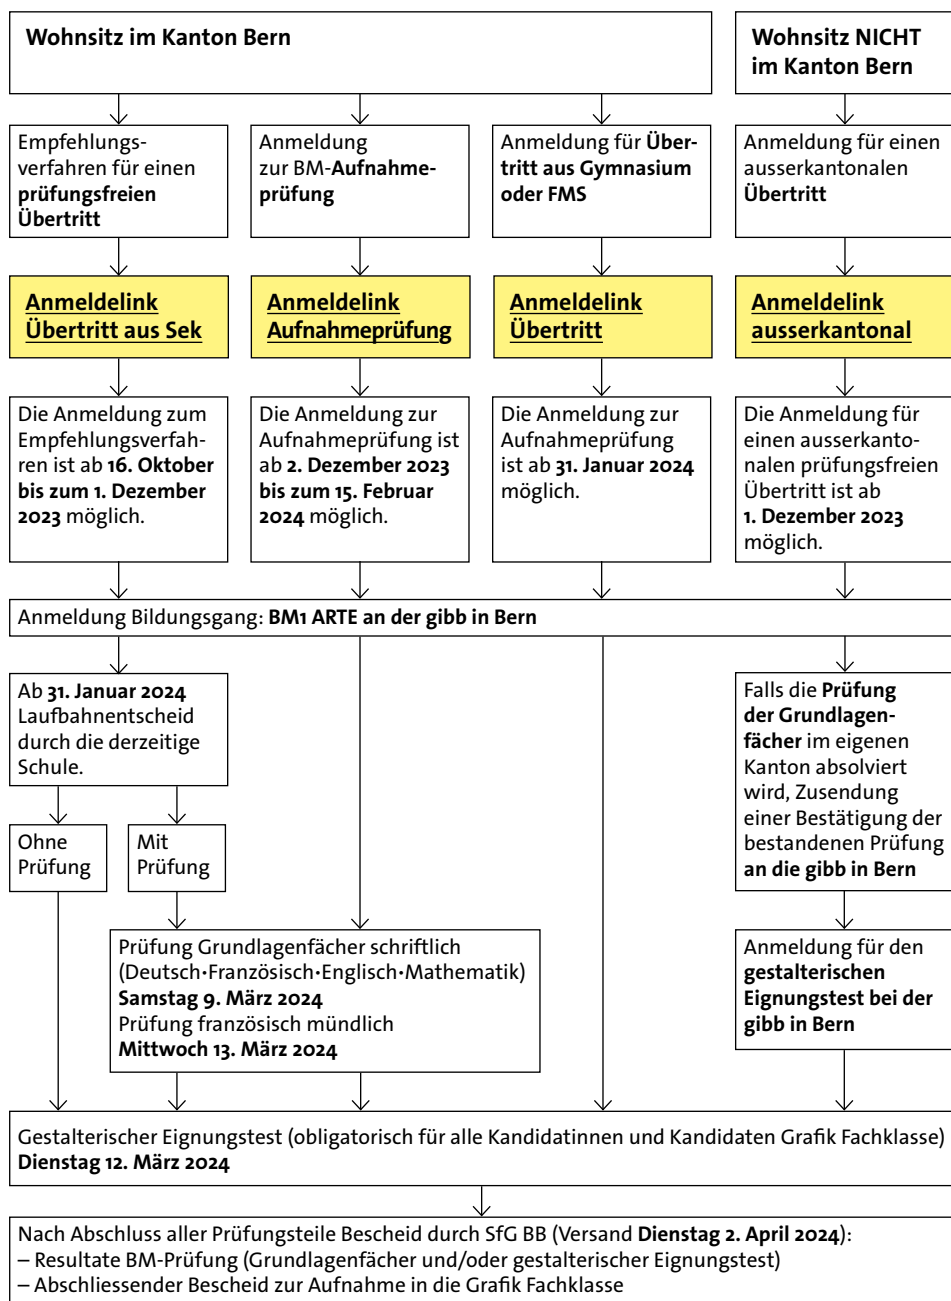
Wohnsitz im Kanton Bern

Wohnsitz NICHT im Kanton Bern

Empfehlungsverfahren für einen prüfungsfreien Übertritt

Anmeldung zur BM-Aufnahmeprüfung

Anmeldung für Übertritt aus Gymnasium oder FMS

Anmeldung für einen ausserkantonalen Übertritt

Anmeldelink Übertritt aus Sek

Anmeldelink Aufnahmeprüfung

Anmeldelink Übertritt

Anmeldelink ausserkantonal

Die Anmeldung zum Empfehlungsverfahren ist ab 16. Oktober bis zum 1. Dezember 2023 möglich.

Die Anmeldung zur Aufnahmeprüfung ist ab 2. Dezember 2023 bis zum 15. Februar 2024 möglich.

Die Anmeldung zur Aufnahmeprüfung ist ab 31. Januar 2024 möglich.

Die Anmeldung für einen ausserkantonalen prüfungsfreien Übertritt ist ab 1. Dezember 2023 möglich.

Anmeldung Bildungsgang: BM1 ARTE an der gibb in Bern

Ab 31. Januar 2024 Laufbahnentscheid durch die derzeitige Schule.

Ohne Prüfung

Mit Prüfung

Falls die Prüfung der Grundlagenfächer im eigenen Kanton absolviert wird, Zusendung einer Bestätigung der bestandenen Prüfung an die gibb in Bern

Prüfung Grundlagenfächer schriftlich (Deutsch·Französisch·Englisch·Mathematik) Samstag 9. März 2024 Prüfung französisch mündlich Mittwoch 13. März 2024

Anmeldung für den gestalterischen Eignungstest bei der gibb in Bern

Gestalterischer Eignungstest (obligatorisch für alle Kandidatinnen und Kandidaten Grafik Fachklasse) Dienstag 12. März 2024

Nach Abschluss aller Prüfungsteile Bescheid durch SfG BB (Versand Dienstag 2. April 2024):
– Resultate BM-Prüfung (Grundlagenfächer und/oder gestalterischer Eignungstest)
– Abschliessender Bescheid zur Aufnahme in die Grafik Fachklasse